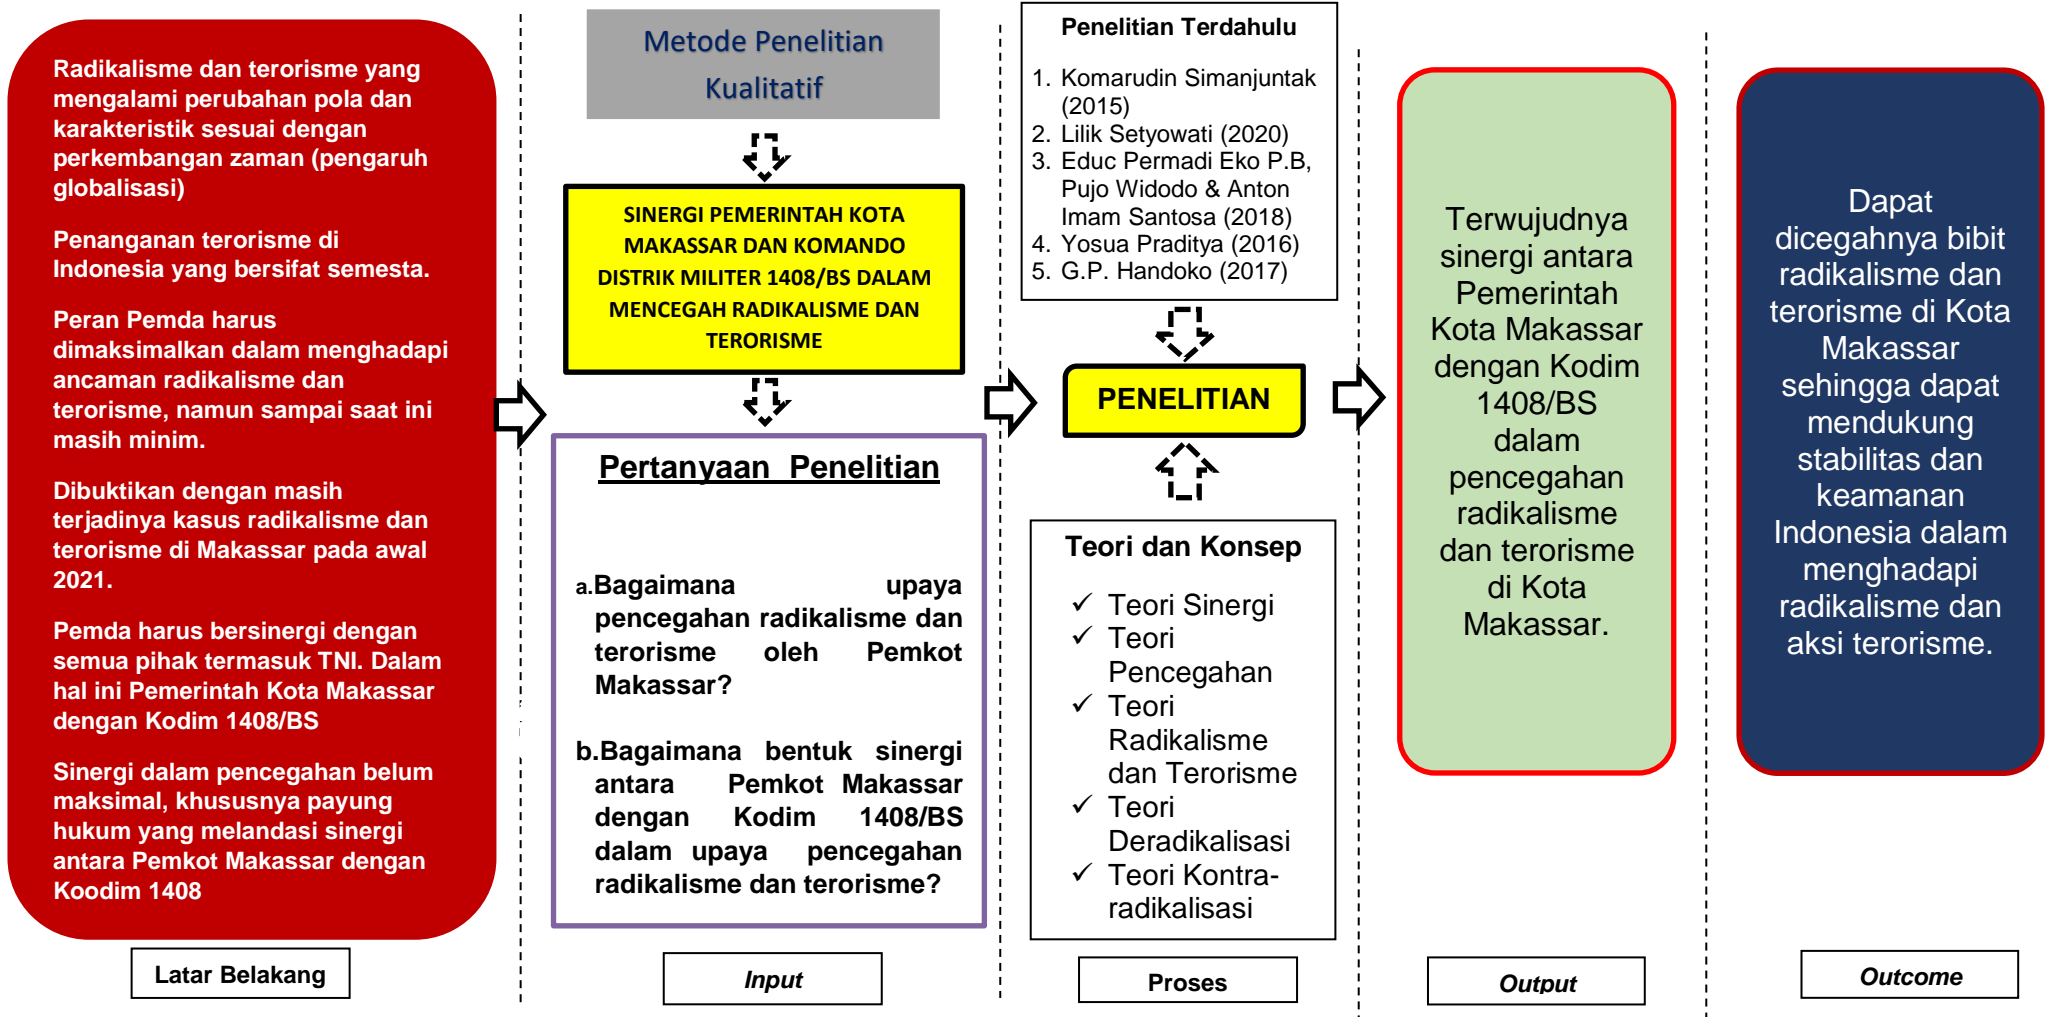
Radikalisme dan terorisme yang mengalami perubahan pola dan karakteristik sesuai dengan perkembangan zaman (pengaruh globalisasi)

Penanganan terorisme di Indonesia yang bersifat semesta.

Peran Pemda harus dimaksimalkan dalam menghadapi ancaman radikalisme dan terorisme, namun sampai saat ini masih minim.

Dibuktikan dengan masih terjadinya kasus radikalisme dan terorisme di Makassar pada awal 2021.

Pemda harus bersinergi dengan semua pihak termasuk TNI. Dalam hal ini Pemerintah Kota Makassar dengan Kodim 1408/BS

Sinergi dalam pencegahan belum maksimal, khususnya payung hukum yang melandasi sinergi antara Pemkot Makassar dengan Koodim 1408

Latar Belakang

Metode Penelitian Kualitatif

SINERGI PEMERINTAH KOTA MAKASSAR DAN KOMANDO DISTRIK MILITER 1408/BS DALAM MENCEGAH RADIKALISME DAN TERORISME

Pertanyaan Penelitian

a. Bagaimana upaya pencegahan radikalisme dan terorisme oleh Pemkot Makassar?

b. Bagaimana bentuk sinergi antara Pemkot Makassar dengan Kodim 1408/BS dalam upaya pencegahan radikalisme dan terorisme?

Input

Penelitian Terdahulu

1. Komarudin Simanjuntak (2015)
2. Lilik Setyowati (2020)
3. Educ Permadi Eko P.B, Pujo Widodo & Anton Imam Santosa (2018)
4. Yosua Praditya (2016)
5. G.P. Handoko (2017)

PENELITIAN

Teori dan Konsep

✓ Teori Sinergi
✓ Teori Pencegahan
✓ Teori Radikalisme dan Terorisme
✓ Teori Deradikalisasi
✓ Teori Kontra-radikalisasi

Proses

Terwujudnya sinergi antara Pemerintah Kota Makassar dengan Kodim 1408/BS dalam pencegahan radikalisme dan terorisme di Kota Makassar.

Output

Dapat dicegahnya bibit radikalisme dan terorisme di Kota Makassar sehingga dapat mendukung stabilitas dan keamanan Indonesia dalam menghadapi radikalisme dan aksi terorisme.

Outcome